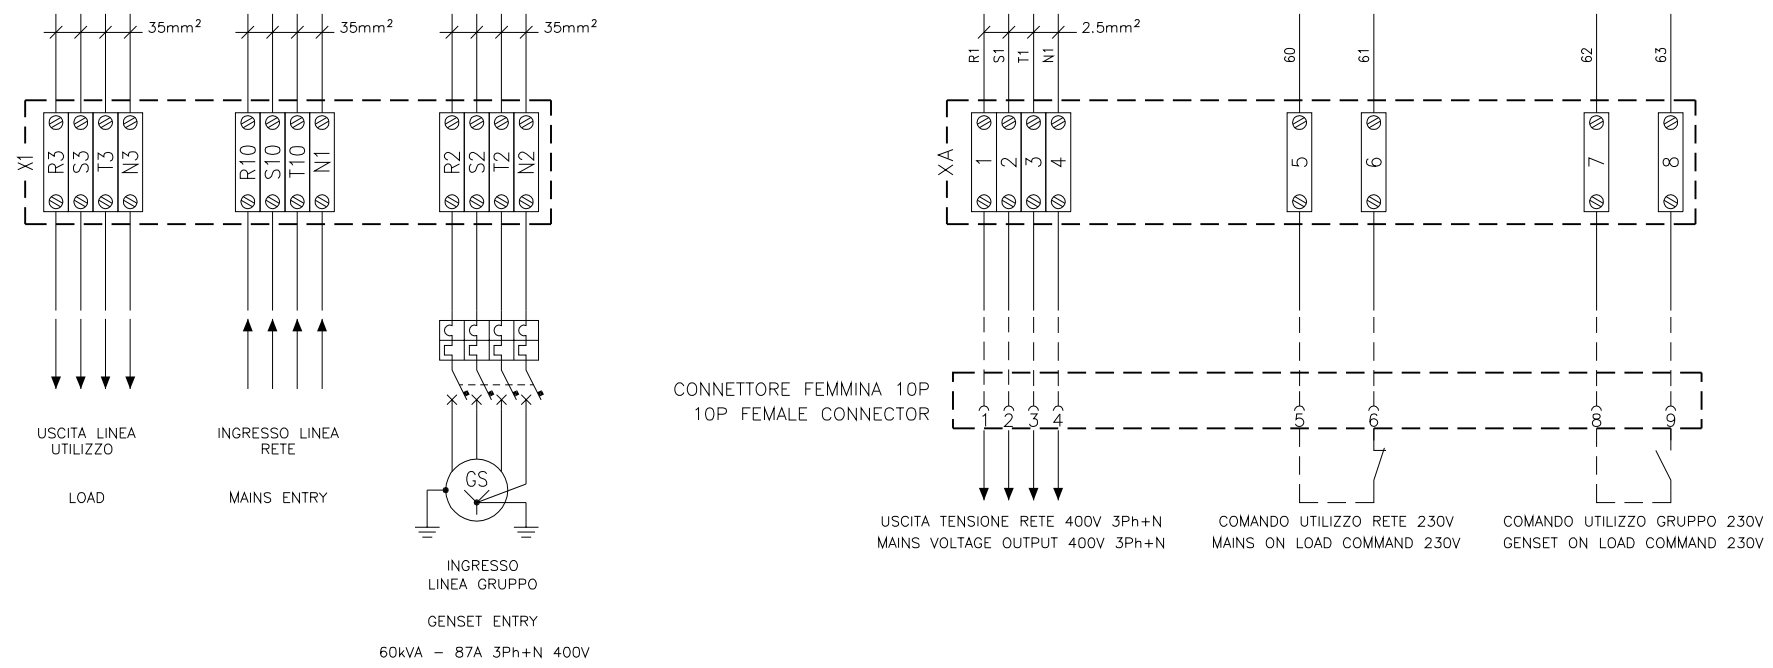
$35mm^2$ $35mm^2$ $35mm^2$

X1 R3 S3 T3 N3 R10 S10 T10 N1 R2 S2 T2 N2

GS

USCITA LINEA UTILIZZO

LOAD

INGRESSO LINEA RETE

MAINS ENTRY

INGRESSO LINEA GRUPPO

GENSET ENTRY

60kVA – 87A 3Ph+N 400V

$2.5mm^2$

R1 S1 T1 N1 60 61 62 63

XA 1 2 3 4 5 6 7 8

CONNETTORE FEMMINA 10P
10P FEMALE CONNECTOR

1 2 3 4 5 6 8 9

USCITA TENSIONE RETE 400V 3Ph+N
MAINS VOLTAGE OUTPUT 400V 3Ph+N

COMANDO UTILIZZO RETE 230V
MAINS ON LOAD COMMAND 230V

COMANDO UTILIZZO GRUPPO 230V
GENSET ON LOAD COMMAND 230V